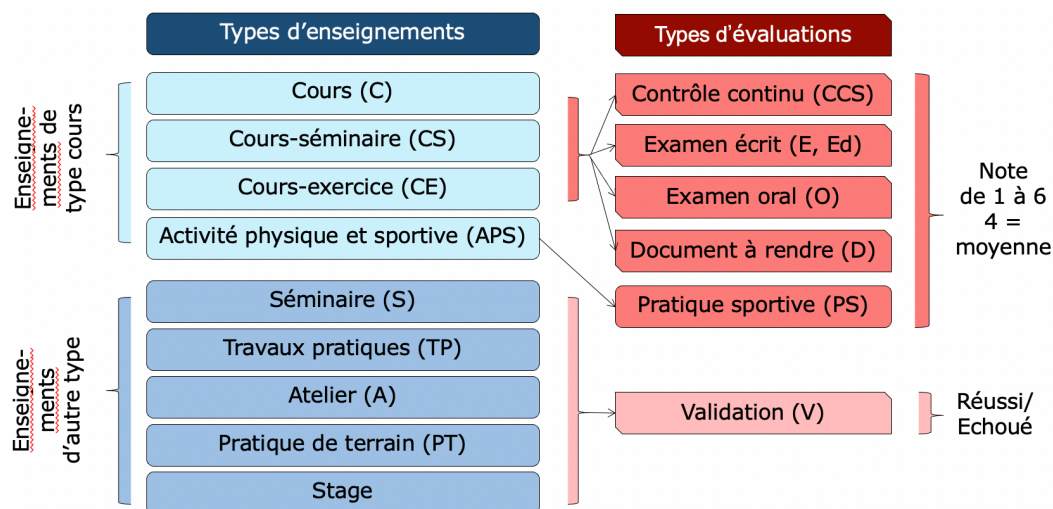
Types d’enseignements

Types d’évaluations

Enseignements de type cours

Cours (C)

Cours-séminaire (CS)

Cours-exercice (CE)

Activité physique et sportive (APS)

Enseignements d’autre type

Séminaire (S)

Travaux pratiques (TP)

Atelier (A)

Pratique de terrain (PT)

Stage

Contrôle continu (CCS)

Examen écrit (E, Ed)

Examen oral (O)

Document à rendre (D)

Pratique sportive (PS)

Validation (V)

Note de 1 à 6 4 = moyenne

Réussi/ Echoué